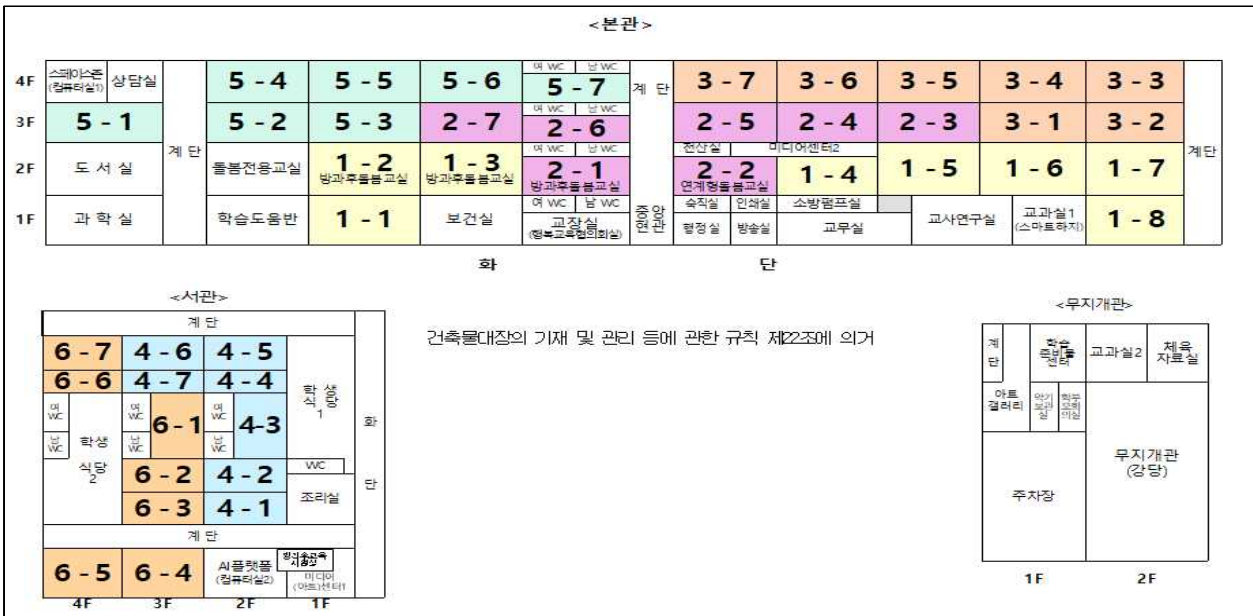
<본관>

| | | | | | | | | | | | | | |
|---|---|---|---|---|---|---|---|---|---|---|---|---|---|
| 4F | 스페이스존 (컴퓨터실1) 상담실 | 계 단 | 5 - 4 | 5 - 5 | 5 - 6 | 여 WC 남 WC 5 - 7 | 계 단 | 3 - 7 | 3 - 6 | 3 - 5 | 3 - 4 | 3 - 3 | 계단 |
| 3F | 5 - 1 | | 5 - 2 | 5 - 3 | 2 - 7 | 여 WC 남 WC 2 - 6 | | 2 - 5 | 2 - 4 | 2 - 3 | 3 - 1 | 3 - 2 | |
| 2F | 도 서 실 | | 돌봄전용교실 | 1 - 2 방과후돌봄교실 | 1 - 3 방과후돌봄교실 | 여 WC 남 WC 2 - 1 방과후돌봄교실 | | 전산실 2 - 2 연계형돌봄교실 | 미디어센터2 1 - 4 | 1 - 5 | 1 - 6 | 1 - 7 | |
| 1F | 과 학 실 | | 학습도움반 | 1 - 1 | 보건실 | 여 WC 남 WC 교장실 (행복교육협의회실) | 중앙 현관 | 숙직실 인쇄실 행정실 방송실 | 소방펌프실 교무실 | 교사연구실 | 교과실1 (스마트하지) | 1 - 8 | |

화 단

<서관>

계 단

6 - 7 4 - 6 4 - 5
6 - 6 4 - 7 4 - 4 학생 식당 1
여 WC 남 WC 학생 식당 2
여 WC 남 WC 6 - 1
여 WC 남 WC 4-3
6 - 2 4 - 2 WC
6 - 3 4 - 1 조리실
계 단
6 - 5 6 - 4 AI플랫폼 (컴퓨터실2) 방송실 미디어 (아트)센터1
4F 3F 2F 1F

화 단

건축물대장의 기재 및 관리 등에 관한 규칙 제22조에 의거

<무지개관>

계 단 학습 준비물 센터 교과실2 체육 자료실
아트 갤러리 악기 보관실 학부모 회의실
주차장 무지개관 (강당)
1F 2F